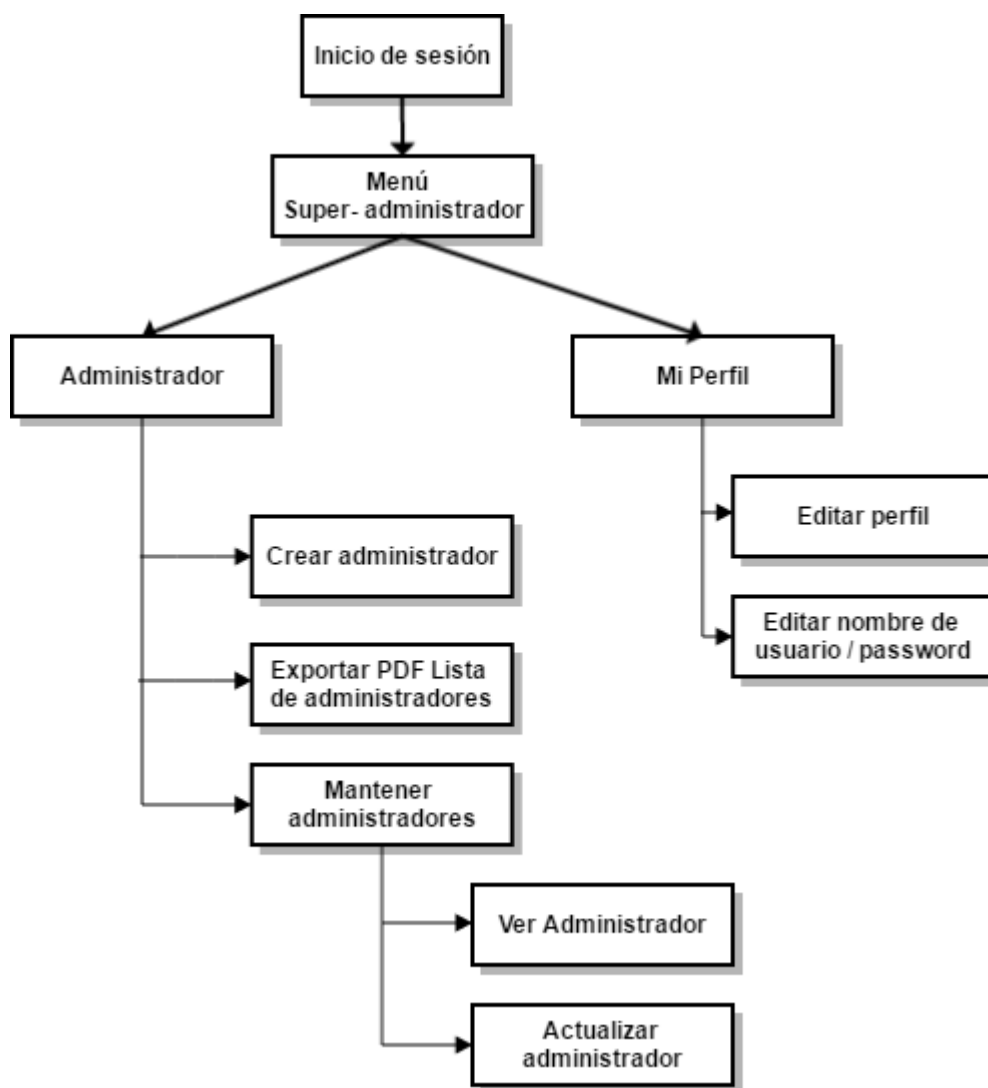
Inicio de sesión

Menú
Super- administrador

Administrador

Mi Perfil

Editar perfil

Editar nombre de usuario / password

Crear administrador

Exportar PDF Lista de administradores

Mantener administradores

Ver Administrador

Actualizar administrador